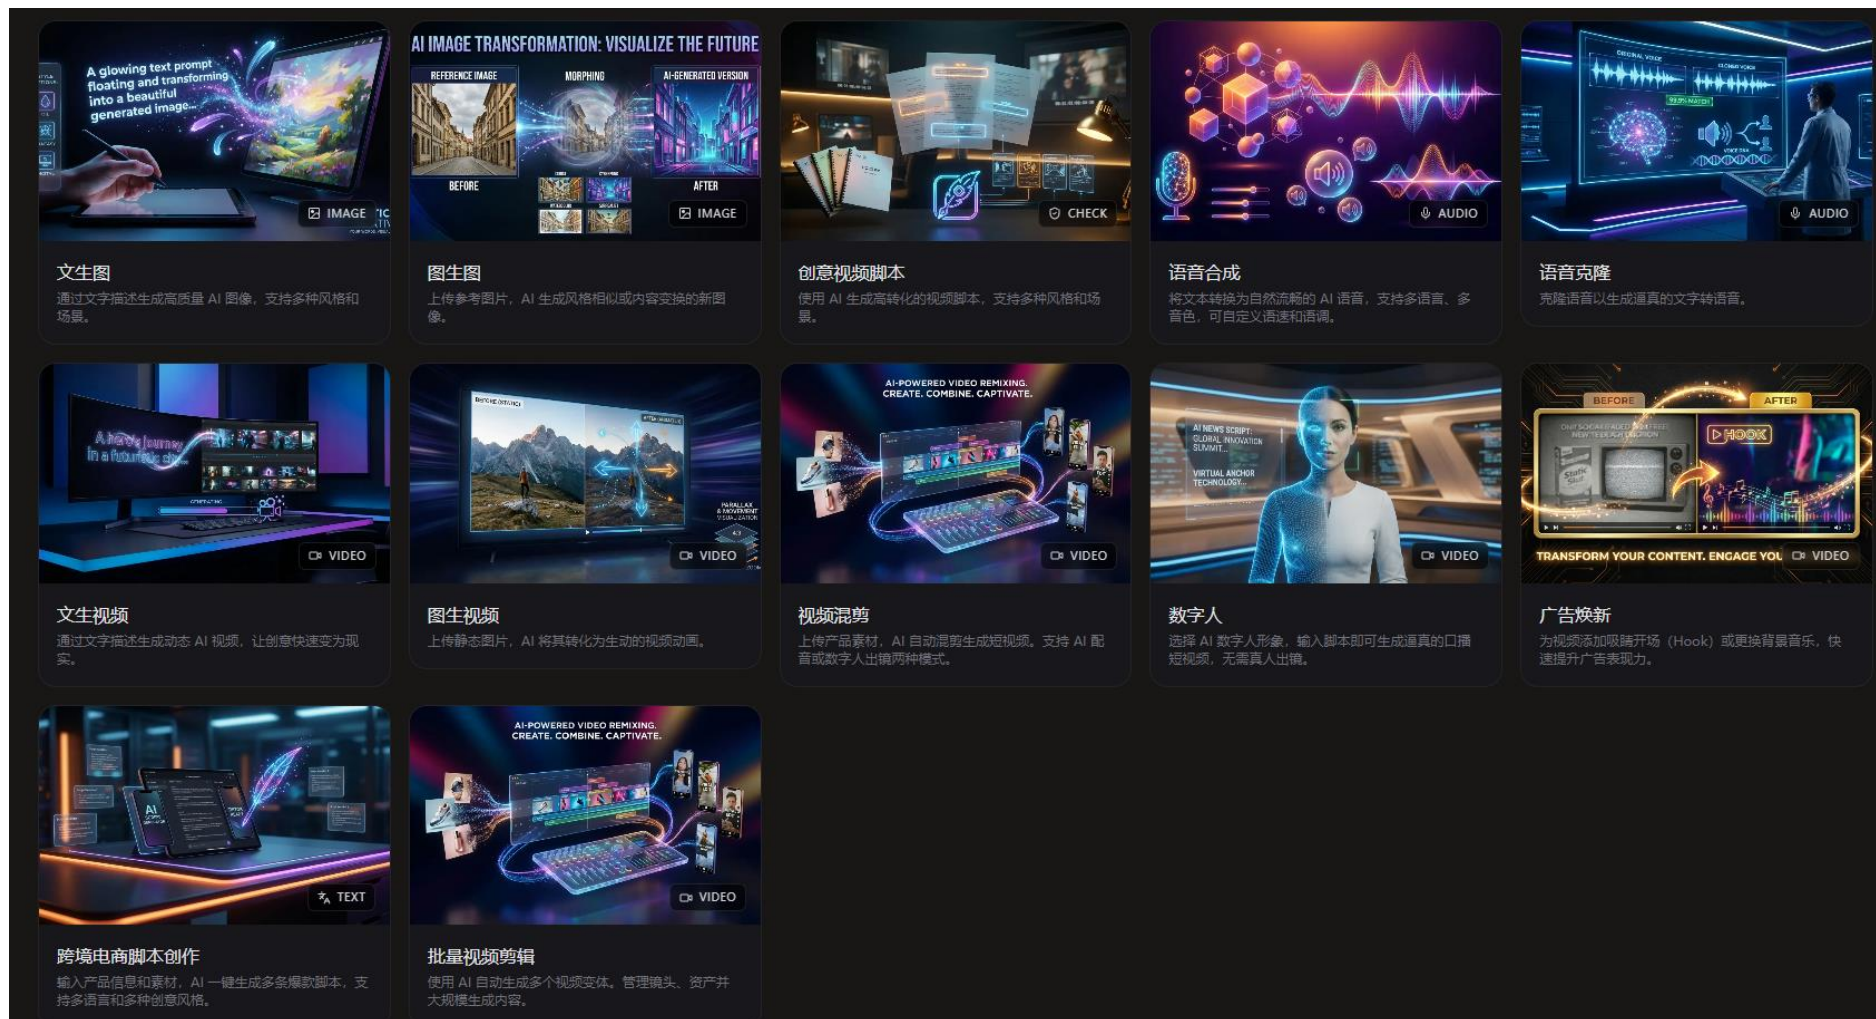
A glowing text prompt floating and transforming into a beautiful generated image...

IMAGE

文生图

通过文字描述生成高质量 AI 图像，支持多种风格和场景。

AI IMAGE TRANSFORMATION: VISUALIZE THE FUTURE

REFERENCE IMAGE

MORPHING

AI-GENERATED VERSION

BEFORE

AFTER

IMAGE

图生图

上传参考图片，AI 生成风格相似或内容变换的新图像。

CHECK

创意视频脚本

使用 AI 生成高转化的视频脚本，支持多种风格和场景。

AUDIO

语音合成

将文本转换为自然流畅的 AI 语音，支持多语言、多音色，可自定义语速和语调。

AUDIO

语音克隆

克隆语音以生成逼真的文字转语音。

VIDEO

文生视频

通过文字描述生成动态 AI 视频，让创意快速变为现实。

VIDEO

图生视频

上传静态图片，AI 将其转化为生动的视频动画。

AI-POWERED VIDEO REMIXING.
CREATE. COMBINE. CAPTIVATE.

VIDEO

视频混剪

上传产品素材，AI 自动混剪生成短视频。支持 AI 配音或数字人出镜两种模式。

AI NEWS SCRIPT: GLOBAL INNOVATION SUMMIT...

VIRTUAL ANCHOR TECHNOLOGY...

VIDEO

数字人

选择 AI 数字人形象，输入脚本即可生成逼真的口播短视频，无需真人出镜。

BEFORE

AFTER

HOOK

TRANSFORM YOUR CONTENT. ENGAGE YOU

VIDEO

广告焕新

为视频添加吸睛开场（Hook）或更换背景音乐，快速提升广告表现力。

TEXT

跨境电商脚本创作

输入产品信息和素材，AI 一键生成多条爆款脚本，支持多语言和多种创意风格。

AI-POWERED VIDEO REMIXING.
CREATE. COMBINE. CAPTIVATE.

VIDEO

批量视频剪辑

使用 AI 自动生成多个视频变体。管理镜头、资产并大规模生成内容。